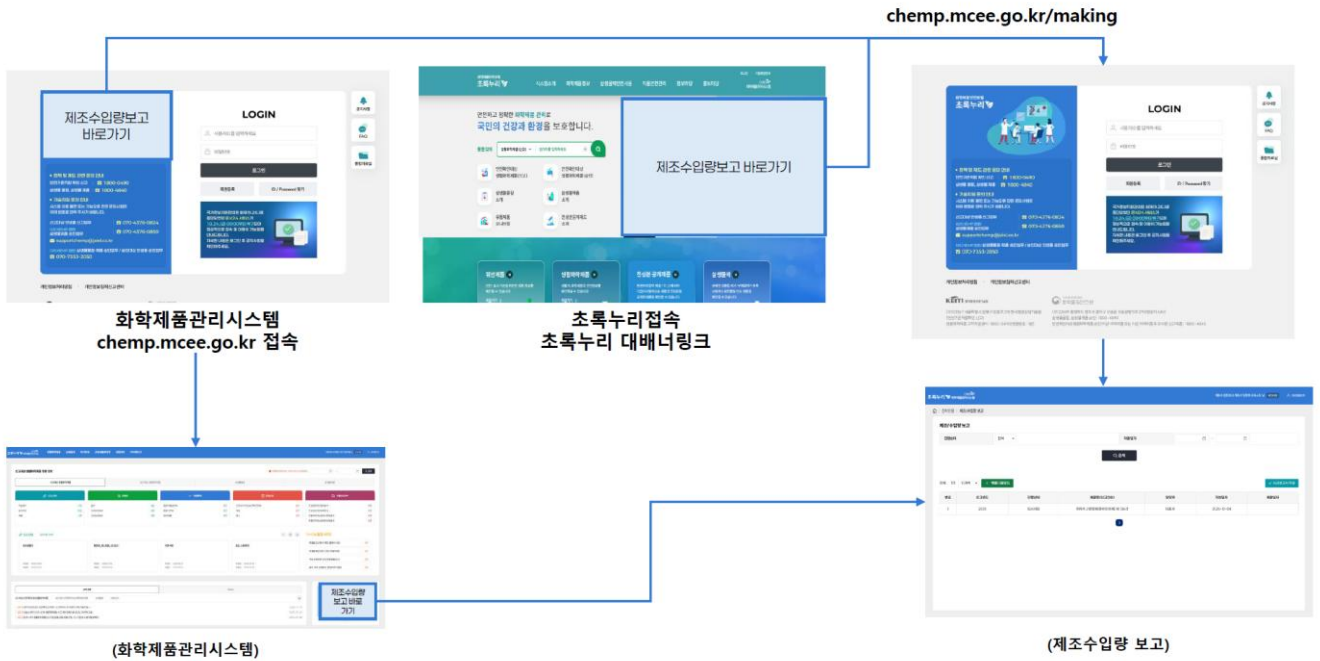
chemp.mcee.go.kr/making

제조수입량보고 바로가기

LOGIN

로그인

화학제품관리시스템
chemp.mcee.go.kr 접속

초록누리

안전하고 정확한 화학제품 관리로
국민의 건강과 환경을 보호합니다.

제조수입량보고 바로가기

초록누리접속
초록누리 대배너링크

LOGIN

로그인

제조수입량보고 바로가기

(화학제품관리시스템)

제조수입량보고

(제조수입량 보고)